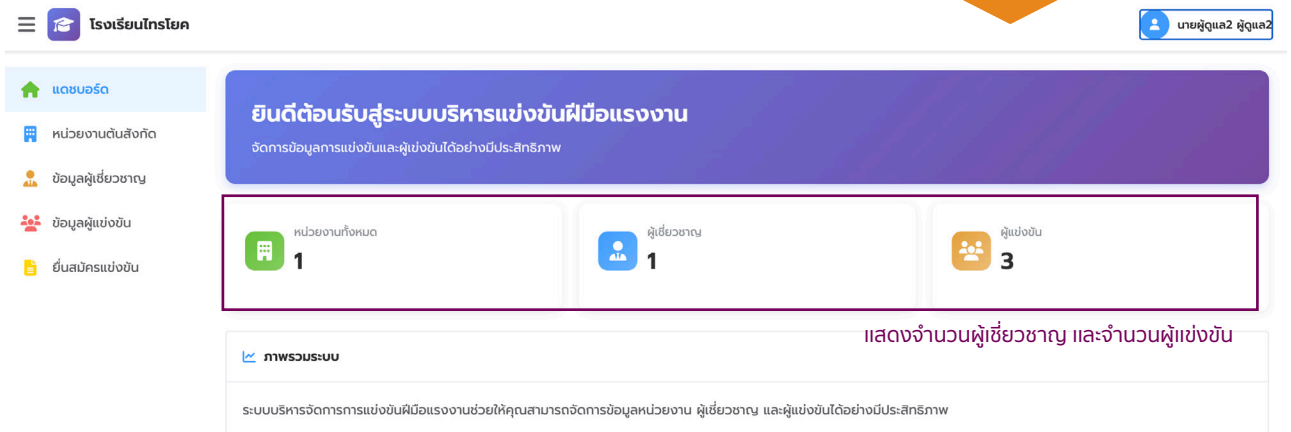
โรงเรียนไทรโยค

นายผู้ดูแล2 ผู้ดูแล2

แดชบอร์ด

หน่วยงานต้นสังกัด

ข้อมูลผู้เชี่ยวชาญ

ข้อมูลผู้แข่งขัน

ยื่นสมัครแข่งขัน

ยินดีต้อนรับสู่ระบบบริหารแข่งขันฝีมือแรงงาน

จัดการข้อมูลการแข่งขันและผู้เข่งขันได้อย่างมีประสิทธิภาพ

หน่วยงานทั้งหมด
1

ผู้เชี่ยวชาญ
1

ผู้แข่งขัน
3

แสดงจำนวนผู้เชี่ยวชาญ และจำนวนผู้แข่งขัน

ภาพรวมระบบ

ระบบบริหารจัดการการแข่งขันฝีมือแรงงานช่วยให้คุณสามารถจัดการข้อมูลหน่วยงาน ผู้เชี่ยวชาญ และผู้แข่งขันได้อย่างมีประสิทธิภาพ